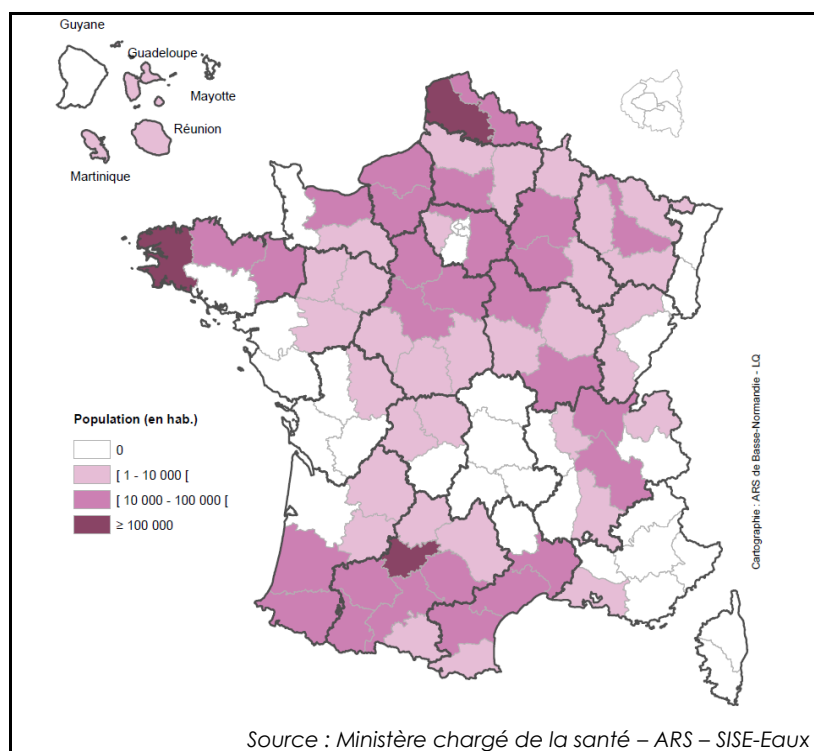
Guyane
Guadeloupe
Mayotte
Réunion
Martinique

Population (en hab.)
0
[ 1 - 10 000 [
[ 10 000 - 100 000 [
≥ 100 000

Cartographie : ARS de Basse-Normandie - LQ

Source : Ministère chargé de la santé – ARS – SISE-Eaux